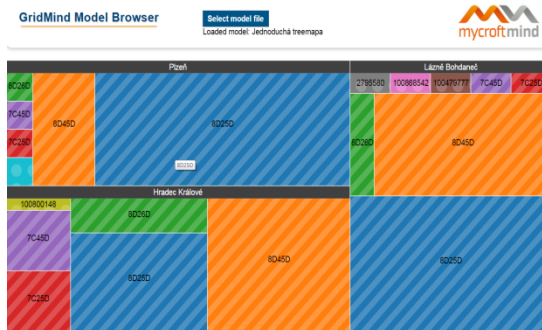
GridMind Model Browser

Select model file

Loaded model: Jednoduchá treemapa

mycroftmind

Plzeň

8D26D

7C45D

7C25D

8D45D

8D25D

8D25D

Lázně Bohdaneč

2798580

100868542

100479777

7C45D

7C25D

8D26D

8D45D

Hradec Králové

100800148

7C45D

7C25D

8D26D

8D26D

8D45D

8D25D